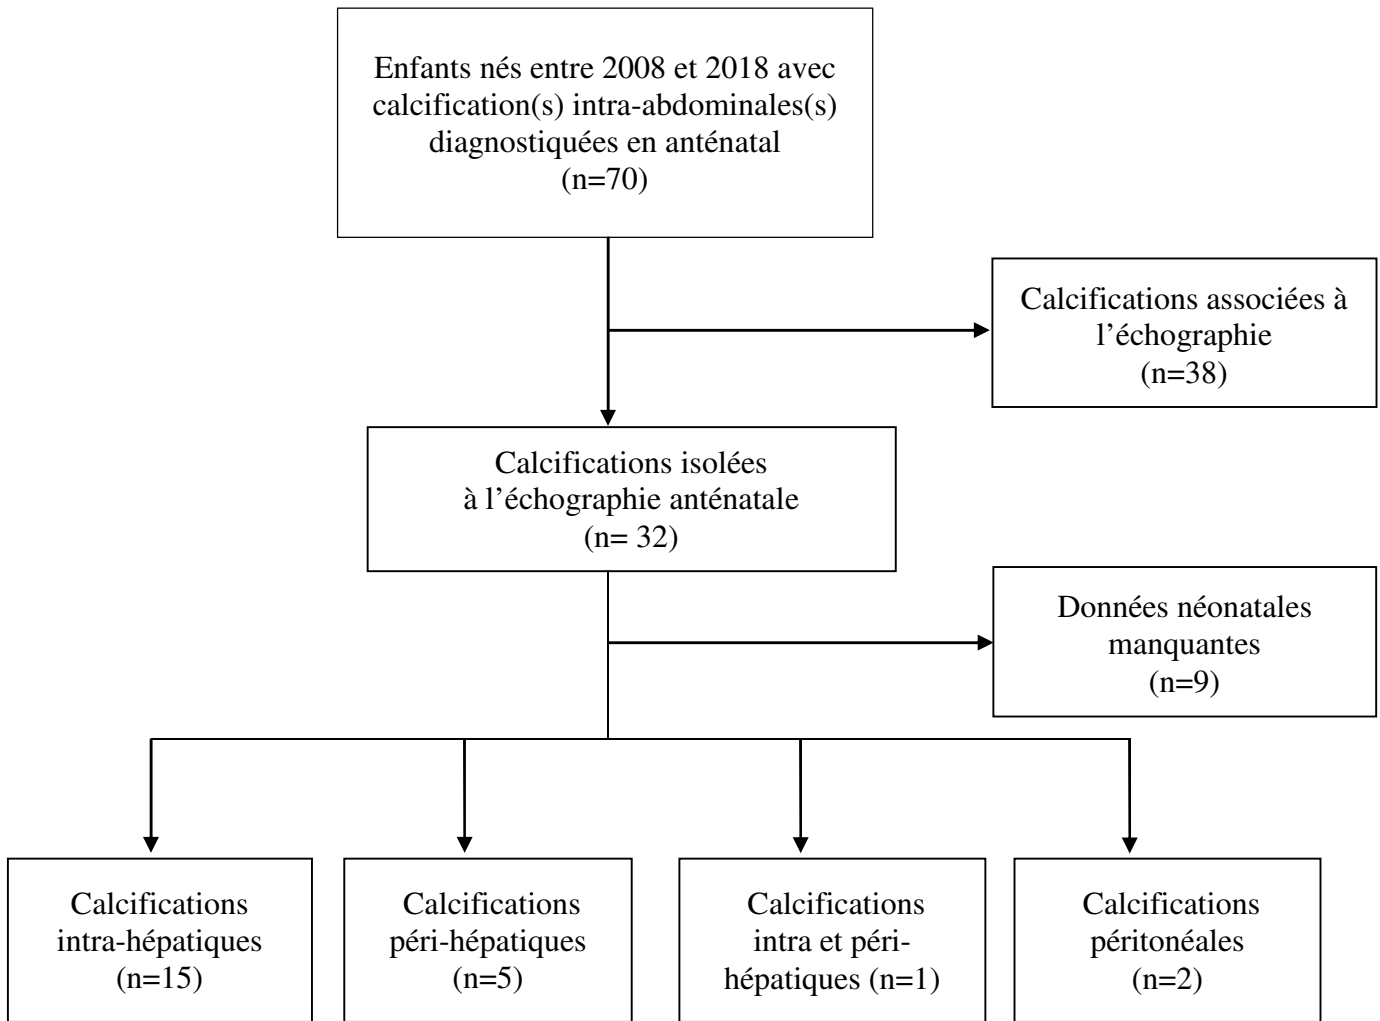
Enfants nés entre 2008 et 2018 avec calcification(s) intra-abdominales(s) diagnostiquées en anténatal
(n=70)

Calcifications associées à l'échographie
(n=38)

Calcifications isolées à l'échographie anténatale
(n= 32)

Données néonatales manquantes
(n=9)

Calcifications intra-hépatiques
(n=15)

Calcifications péri-hépatiques
(n=5)

Calcifications intra et péri-hépatiques (n=1)

Calcifications péritonéales
(n=2)